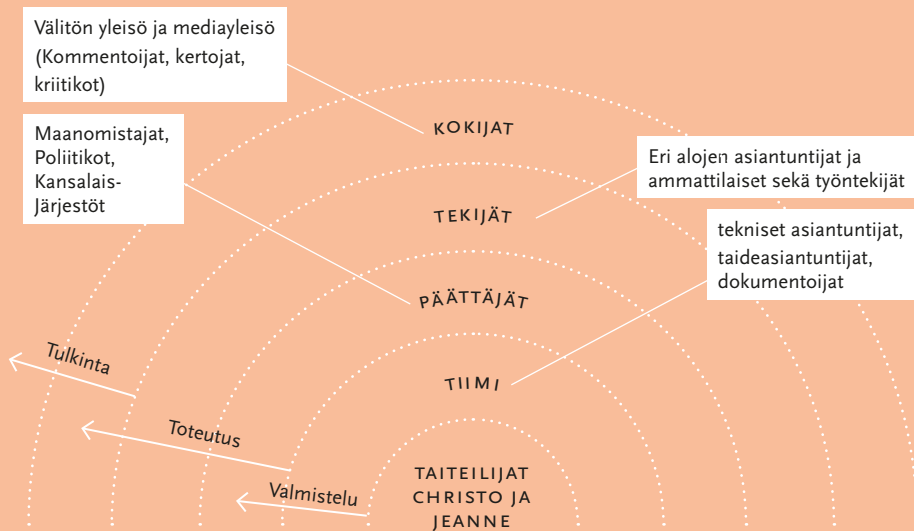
Välitön yleisö ja mediayleisö (Kommentoijat, kertojat, kriitikot)

Maanomistajat, Poliitikot, Kansalais-Järjestöt

KOKIJAT

Eri alojen asiantuntijat ja ammattilaiset sekä työntekijät

TEKIJÄT

tekniset asiantuntijat, taideasiantuntijat, dokumentoijat

PÄÄTTÄJÄT

Tulkinta

TIIMI

Toteutus

Valmistelu

TAITEILIJAT CHRISTO JA JEANNE